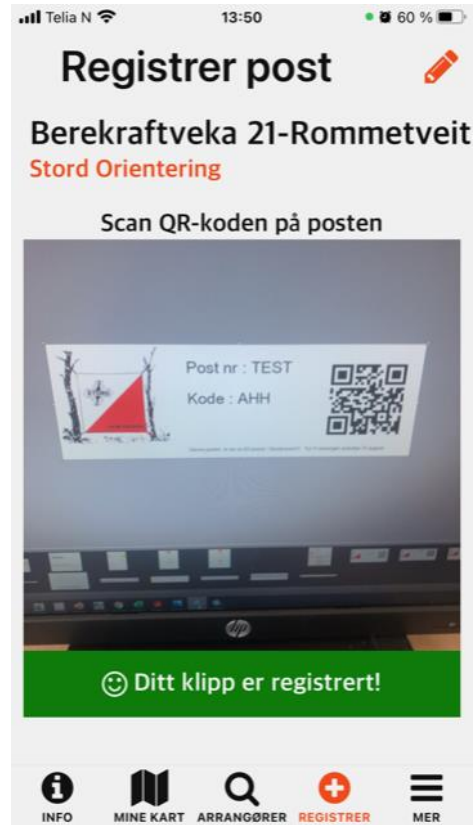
Telia N 13:50 60 %

Registrer post

Berekraftveka 21-Rommetveit
Stord Orientering

Scan QR-koden på posten

Post nr : TEST
Kode : AHH

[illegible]

☺ Ditt klipp er registrert!

INFO MINE KART ARRANGØRER REGISTRER MER